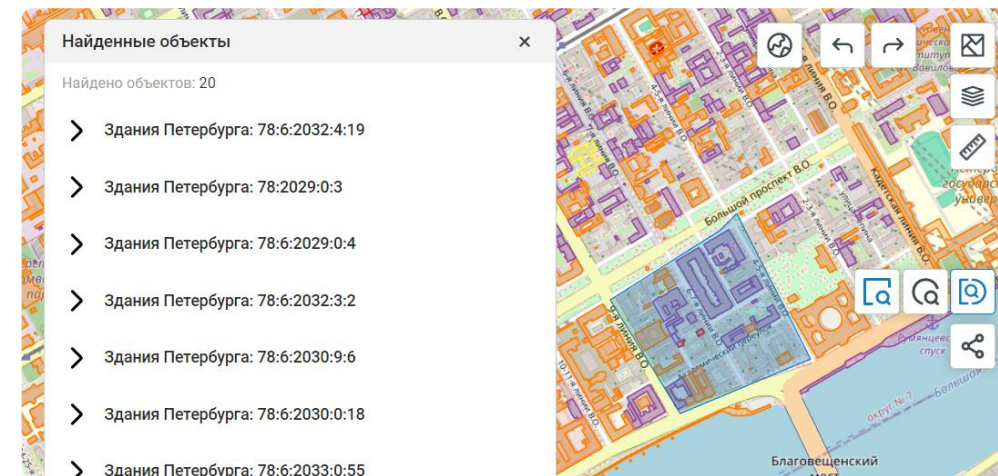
Найденные объекты
×
Найдено объектов: 20

Здания Петербурга: 78:6:2032:4:19

Здания Петербурга: 78:2029:0:3

Здания Петербурга: 78:6:2029:0:4

Здания Петербурга: 78:6:2032:3:2

Здания Петербурга: 78:6:2030:9:6

Здания Петербурга: 78:6:2030:0:18

Здания Петербурга: 78:6:2033:0:55

Большой проспект В.О.
Кадетская линия В.О.
5-я линия В.О.
4-я линия В.О.
6-я линия В.О.
Академический переулок
Румянцевский спуск
округ № 7
Благовещенский мост